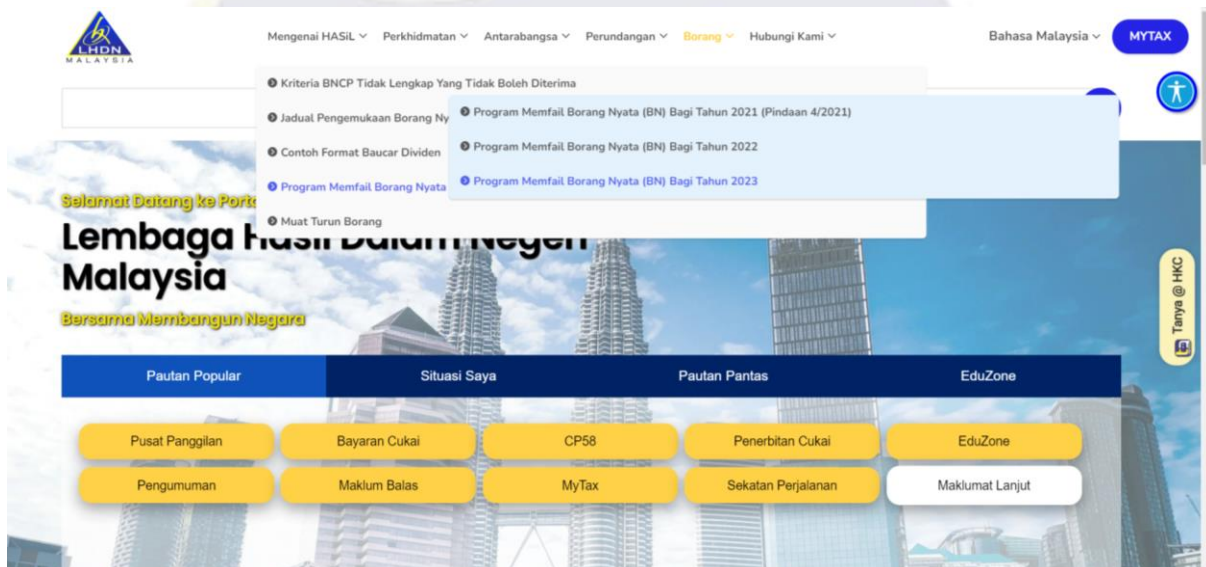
LHDN MALAYSIA

Mengenai HASiL ∨ Perkhidmatan ∨ Antarabangsa ∨ Perundangan ∨ Borang ∨ Hubungi Kami ∨

Bahasa Malaysia ∨ MYTAX

Kriteria BNCP Tidak Lengkap Yang Tidak Boleh Diterima

Jadual Pengemukaan Borang Ny

Contoh Format Baucar Dividen

Program Memfail Borang Nyata

Muat Turun Borang

Program Memfail Borang Nyata (BN) Bagi Tahun 2021 (Pindaan 4/2021)

Program Memfail Borang Nyata (BN) Bagi Tahun 2022

Program Memfail Borang Nyata (BN) Bagi Tahun 2023

Selamat Datang ke Port

Lembaga Hasil Dalam Negeri Malaysia

Bersama Membangun Negara

Tanya @ HKC

| Pautan Popular | Situasi Saya | Pautan Pantas | EduZone |
|---|---|---|---|

Pusat Panggilan
Bayaran Cukai
CP58
Penerbitan Cukai
EduZone
Pengumuman
Maklum Balas
MyTax
Sekatan Perjalanan
Maklumat Lanjut